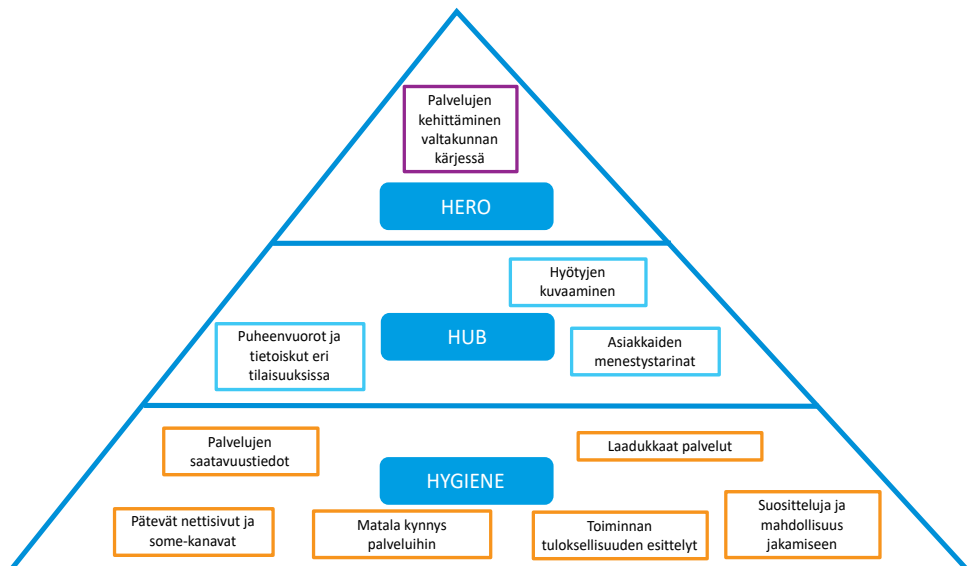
Palvelujen kehittäminen valtakunnan kärjessä

HERO

Hyötyjen kuvaaminen

Puheenvuorot ja tietoiskut eri tilaisuuksissa

HUB

Asiakkaiden menestystarinat

Palvelujen saatavuustiedot

Laadukkaat palvelut

HYGIENE

Pätevät nettisivut ja some-kanavat

Matala kynnys palveluihin

Toiminnan tuloksellisuuden esittelyt

Suositteluja ja mahdollisuus jakamiseen